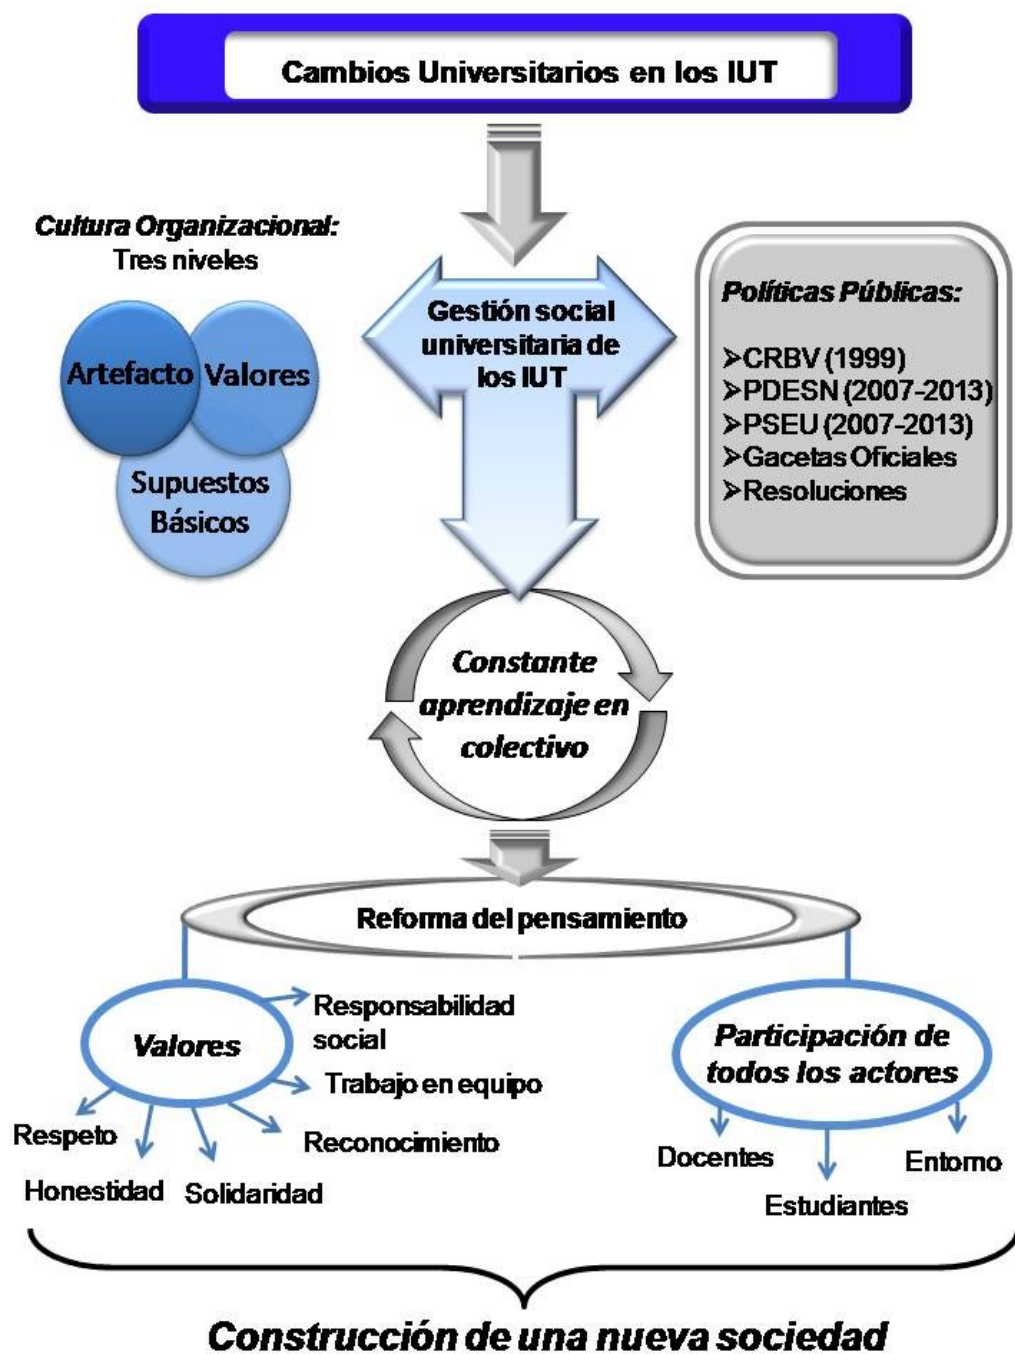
Cambios Universitarios en los IUT

Cultura Organizacional:
Tres niveles

Artefacto Valores
Supuestos Básicos

Gestión social universitaria de los IUT

Políticas Públicas:

➢CRBV (1999)
➢PDESN (2007-2013)
➢PSEU (2007-2013)
➢Gacetas Oficiales
➢Resoluciones

Constante aprendizaje en colectivo

Reforma del pensamiento

Valores

Responsabilidad social
Trabajo en equipo
Reconocimiento
Respeto
Honestidad
Solidaridad

Participación de todos los actores

Docentes
Estudiantes
Entorno

Construcción de una nueva sociedad